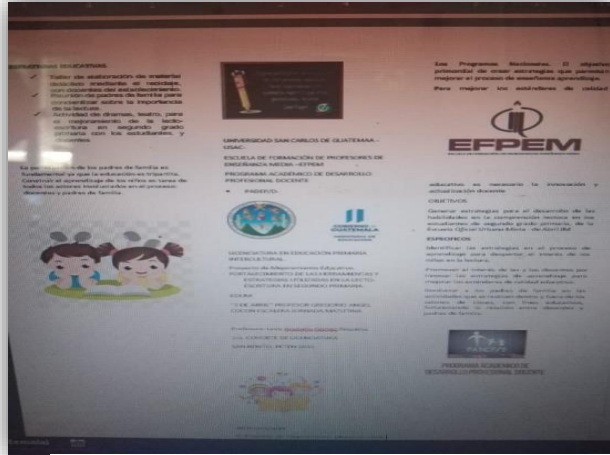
ESTRATEGIAS EDUCATIVAS
Taller de elaboración de material educativo mediante el reciclaje con docentes del establecimiento.
Reunión de padres de familia para concientizar sobre la importancia de la lectura.
Actividad de dramas, teatro, para el mejoramiento de la lectoescritura en segundo grado primaria con los estudiantes, y docentes.

La participación de los padres de familia es fundamental ya que la educación es tripartita. Construir el aprendizaje de los niños es tarea de todos los actores involucrados en el proceso, docentes y padres de familia.

UNIVERSIDAD SAN CARLOS DE GUATEMALA - USAC-
ESCUELA DE FORMACIÓN DE PROFESORES DE ENSEÑANZA MEDIA -EFPEM
PROGRAMA ACADÉMICO DE DESARROLLO PROFESIONAL DOCENTE
PADEP/D

LICENCIATURA EN EDUCACIÓN PRIMARIA INTERCULTURAL
Proyecto de Mejoramiento Educativo:
FORTALECIMIENTO DE LAS HERRAMIENTAS Y ESTRATEGIAS UTILIZADAS EN LA LECTOESCRITURA EN SEGUNDO PRIMARIA.
EOUM
"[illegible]"
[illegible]
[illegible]

Los Programas Nacionales. El objetivo principal de crear estrategias que permitan mejorar el proceso de enseñanza aprendizaje.
Para mejorar los estándares de calidad

EFPEM

educativa es necesario la innovación y actualización docente.
OBJETIVOS
General: estrategias para el desarrollo de las habilidades en la comprensión lectora en los estudiantes de segundo grado primaria, de la Escuela Oficial Urbana Mixta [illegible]
ESPECÍFICOS
Identificar las estrategias en el proceso de aprendizaje para despertar el interés de los niños en la lectura.
Promover el interés de los y las docentes por innovar las estrategias de aprendizaje para mejorar los estándares de calidad educativa.
Involucrar a los padres de familia en las actividades que se realicen dentro y fuera de las clases, para fortalecer la relación entre docentes y padres de familia.

PROGRAMA ACADÉMICO DE DESARROLLO PROFESIONAL DOCENTE